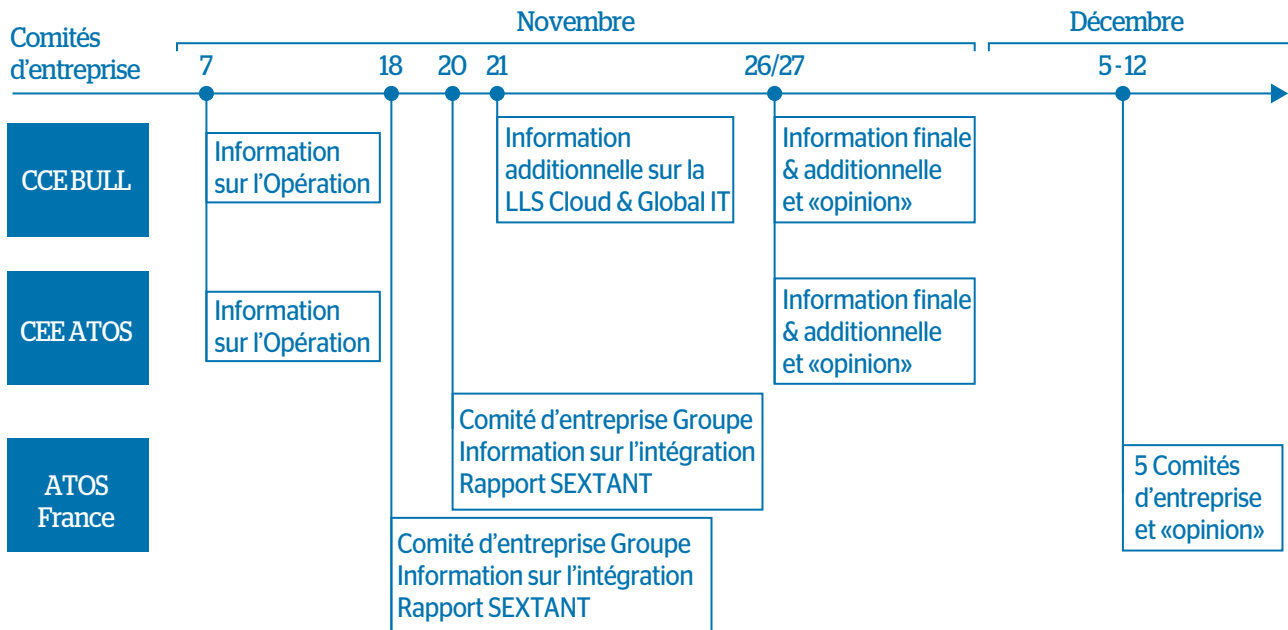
Comités d'entreprise

Novembre

Décembre

7

18

20

21

26/27

5 - 12

CCE BULL

Information sur l'Opération

Information additionnelle sur la LLS Cloud & Global IT

Information finale & additionnelle et «opinion»

CEE ATOS

Information sur l'Opération

Information finale & additionnelle et «opinion»

Comité d'entreprise Groupe Information sur l'intégration Rapport SEXTANT

ATOS France

5 Comités d'entreprise et «opinion»

Comité d'entreprise Groupe Information sur l'intégration Rapport SEXTANT